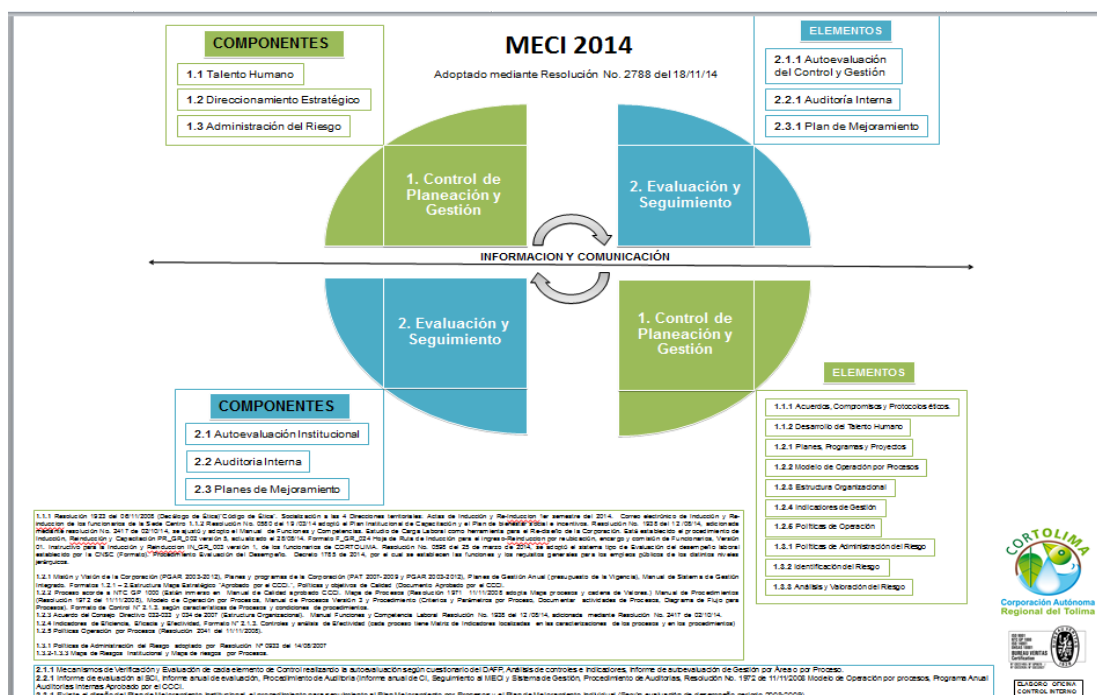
COMPONENTES

1.1 Talento Humano

1.2 Direccionamiento Estratégico

1.3 Administración del Riesgo

MECI 2014

Adoptado mediante Resolución No. 2788 del 18/11/14

ELEMENTOS

2.1.1 Autoevaluación del Control y Gestión

2.2.1 Auditoría Interna

2.3.1 Plan de Mejoramiento

1. Control de Planeación y Gestión

2. Evaluación y Seguimiento

INFORMACION Y COMUNICACIÓN

2. Evaluación y Seguimiento

1. Control de Planeación y Gestión

ELEMENTOS

COMPONENTES

2.1 Autoevaluación Institucional

2.2 Auditoria Interna

2.3 Planes de Mejoramiento

1.1.1 Acuerdos, Compromisos y Protocolos éticos.

1.1.2 Desarrollo del Talento Humano

1.2.1 Planes, Programas y Proyectos

1.2.2 Modelo de Operación por Procesos

1.2.3 Estructura Organizacional

1.2.4 Indicadores de Gestión

1.2.5 Políticas de Operación

1.3.1 Políticas de Administración del Riesgo

1.3.2 Identificación del Riesgo

1.3.3 Análisis y Valoración del Riesgo

1.1.1 Resolución 1933 del 06/11/2008 (Decálogo de Ética) Código de Ética. Socialización a las 4 Direcciones territoriales. Actas de Inducción y Re-Inducción 1er semestre del 2014. Correo electrónico de Inducción y Re-Inducción de los funcionarios de la Sede Centro 1.1.2 Resolución No. 0550 del 19/03/14 adoptó el Plan Institucional de Capacitación y el Plan de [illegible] e incentivos. Resolución No. 1935 del 12/05/14, adicionada mediante resolución No. 2417 de 02/10/14, se ajustó y adoptó el Manual de Funciones y Competencias. Estudio de Carga Laboral como herramienta para el Re-diseño de la Corporación. Está establecido el procedimiento de Inducción, Reinducción y Capacitación PR_GR_003 versión 5, actualizado el 28/05/14. Formato F_GR_024 Hoja de Ruta de Inducción para el ingreso o Reinducción por reubicación, encargo y comisión de Funcionarios, Versión 01. Instructivo para la Inducción y Reinducción IN_GR_003 versión 1, de los funcionarios de CORTOLIMA. Resolución No. 0596 del 25 de marzo de 2014, se adoptó el sistema tipo de Evaluación del desempeño laboral establecido por la CNSC (Formato) Procedimiento Evaluación del Desempeño. Decreto 1753 de 2014, por el cual se establecen las funciones y los requisitos generales para los empleos públicos de los distintos niveles jerárquicos.

1.2.1 Misión y Visión de la Corporación (PGAR 2003-2012), Planes y programas de la Corporación (PAT 2007-2009 y PGAR 2003-2012), Planes de Gestión Anual (presupuesto de la Vigencia), Manual de Sistema de Gestión Integrado. Formatos 1.2.1 – 2.Estructura Mapa Estratégico "Aprobado por el CCCI", Políticas y objetivos de Calidad (Documento Aprobado por el CCCI).
1.2.2 Proceso acorde a NTC GP 1000 (Están inmersos en Manual de Calidad aprobado CCCI, Mapa de Procesos (Resolución 1971 11/11/2008 adopta Mapa procesos y cadena de Valores.) Manual de Procedimientos (Resolución 1972 de 11/11/2008), Modelo de Operación por Procesos, Manual de Procesos Versión 3 y Procedimientos (Criterios y Parámetros por Proceso, Documentar actividades de Procesos, Diagrama de Flujo para Procesos). Formato de Control N° 2.1.2. según características de Procesos y condiciones de procedimientos.
1.2.3 Acuerdo del Consejo Directivo 023-022 y 034 de 2007 (Estructura Organizacional). Manual Funciones y Competencia Laboral Resolución No. 1935 del 12/05/14, adicionada mediante Resolución No. 2417 de 02/10/14.
1.2.4 Indicadores de Eficiencia, Eficacia y Efectividad, Formato N° 2.1.3. Controles y análisis de Efectividad (cada proceso tiene Matriz de Indicadores localizadas en las caracterizaciones de los procesos y en los procedimientos)
1.2.5 Políticas Operación por Procesos (Resolución 2041 del 11/11/2008).

1.3.1 Políticas de Administración del Riesgo adoptado por Resolución N° 0933 del 14/05/2007
1.3.2-1.3.3 Mapa de Riesgos Institucional y Mapa de riesgos por Procesos.

2.1.1 Mecanismos de Verificación y Evaluación de cada elemento de Control realizando la autoevaluación según cuestionario del DAFP. Análisis de controles e Indicadores, Informe de autoevaluación de Gestión por Área o por Proceso.
2.2.1 Informe de evaluación al SCI, Informe anual de evaluación, Procedimiento de Auditoria (Informe anual de CI, Seguimiento al MECI y Sistema de Gestión, Procedimiento de Auditorías, Resolución No. 1972 de 11/11/2008 Modelo de Operación por procesos, Programa Anual Auditorías Internas Aprobado por el CCCI.
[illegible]

CORTOLIMA
Corporación Autónoma Regional del Tolima

BUREAU VERITAS Certification

ELABORÓ OFICINA CONTROL INTERNO